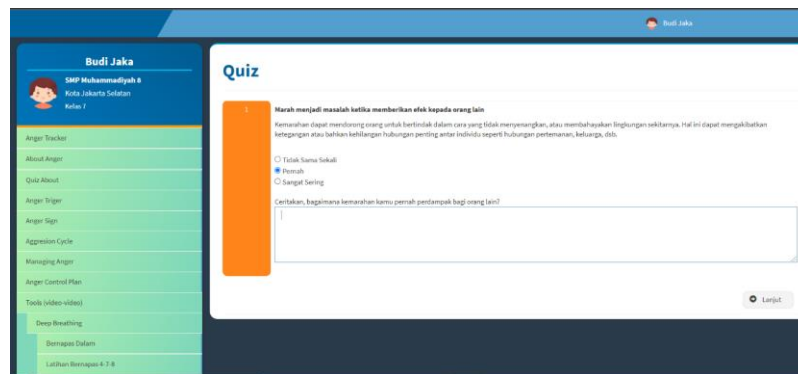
Budi Jaka

Budi Jaka
SMP Muhammadiyah 8
Kota Jakarta Selatan
Kelas 7

Anger Tracker
About Anger
Quiz About
Anger Triger
Anger Sign
Aggresion Cycle
Managing Anger
Anger Control Plan
Tools (video-video)
Deep Breathing
Bernapas Dalam
Latihan Bernapas 4-7-8

Quiz

1

Marah menjadi masalah ketika memberikan efek kepada orang lain

Kemarahan dapat mendorong orang untuk bertindak dalam cara yang tidak menyenangkan, atau membahayakan lingkungan sekitarnya. Hal ini dapat mengakibatkan ketegangan atau bahkan kehilangan hubungan penting antar individu seperti hubungan pertemanan, keluarga, dsb.

Tidak Sama Sekali
Pernah
Sangat Sering

Ceritakan, bagaimana kemarahan kamu pernah berdampak bagi orang lain?

Lanjut